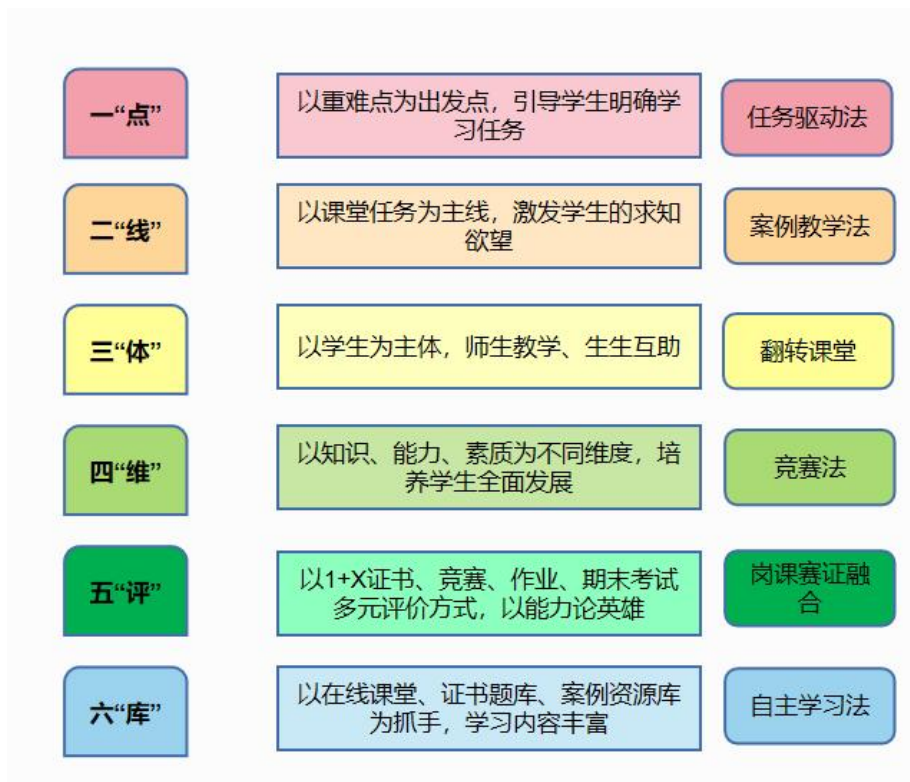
一“点”

以重难点为出发点，引导学生明确学习任务

任务驱动法

二“线”

以课堂任务为主线，激发学生的求知欲望

案例教学法

三“体”

以学生为主体，师生教学、生生互助

翻转课堂

四“维”

以知识、能力、素质为不同维度，培养学生全面发展

竞赛法

五“评”

以1+X证书、竞赛、作业、期末考试多元评价方式，以能力论英雄

岗课赛证融合

六“库”

以在线课堂、证书题库、案例资源库为抓手，学习内容丰富

自主学习法